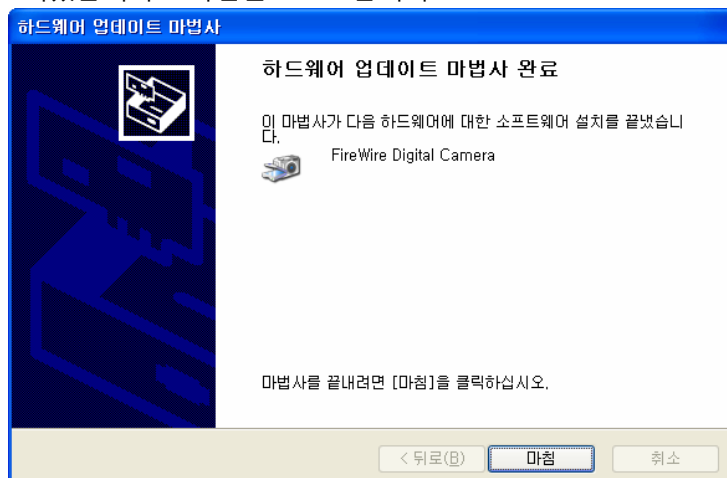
하드웨어 업데이트 마법사

하드웨어 업데이트 마법사 완료

이 마법사가 다음 하드웨어에 대한 소프트웨어 설치를 끝냈습니다.

FireWire Digital Camera

마법사를 끝내려면 [마침]을 클릭하십시오.

< 뒤로(B)
마침
취소